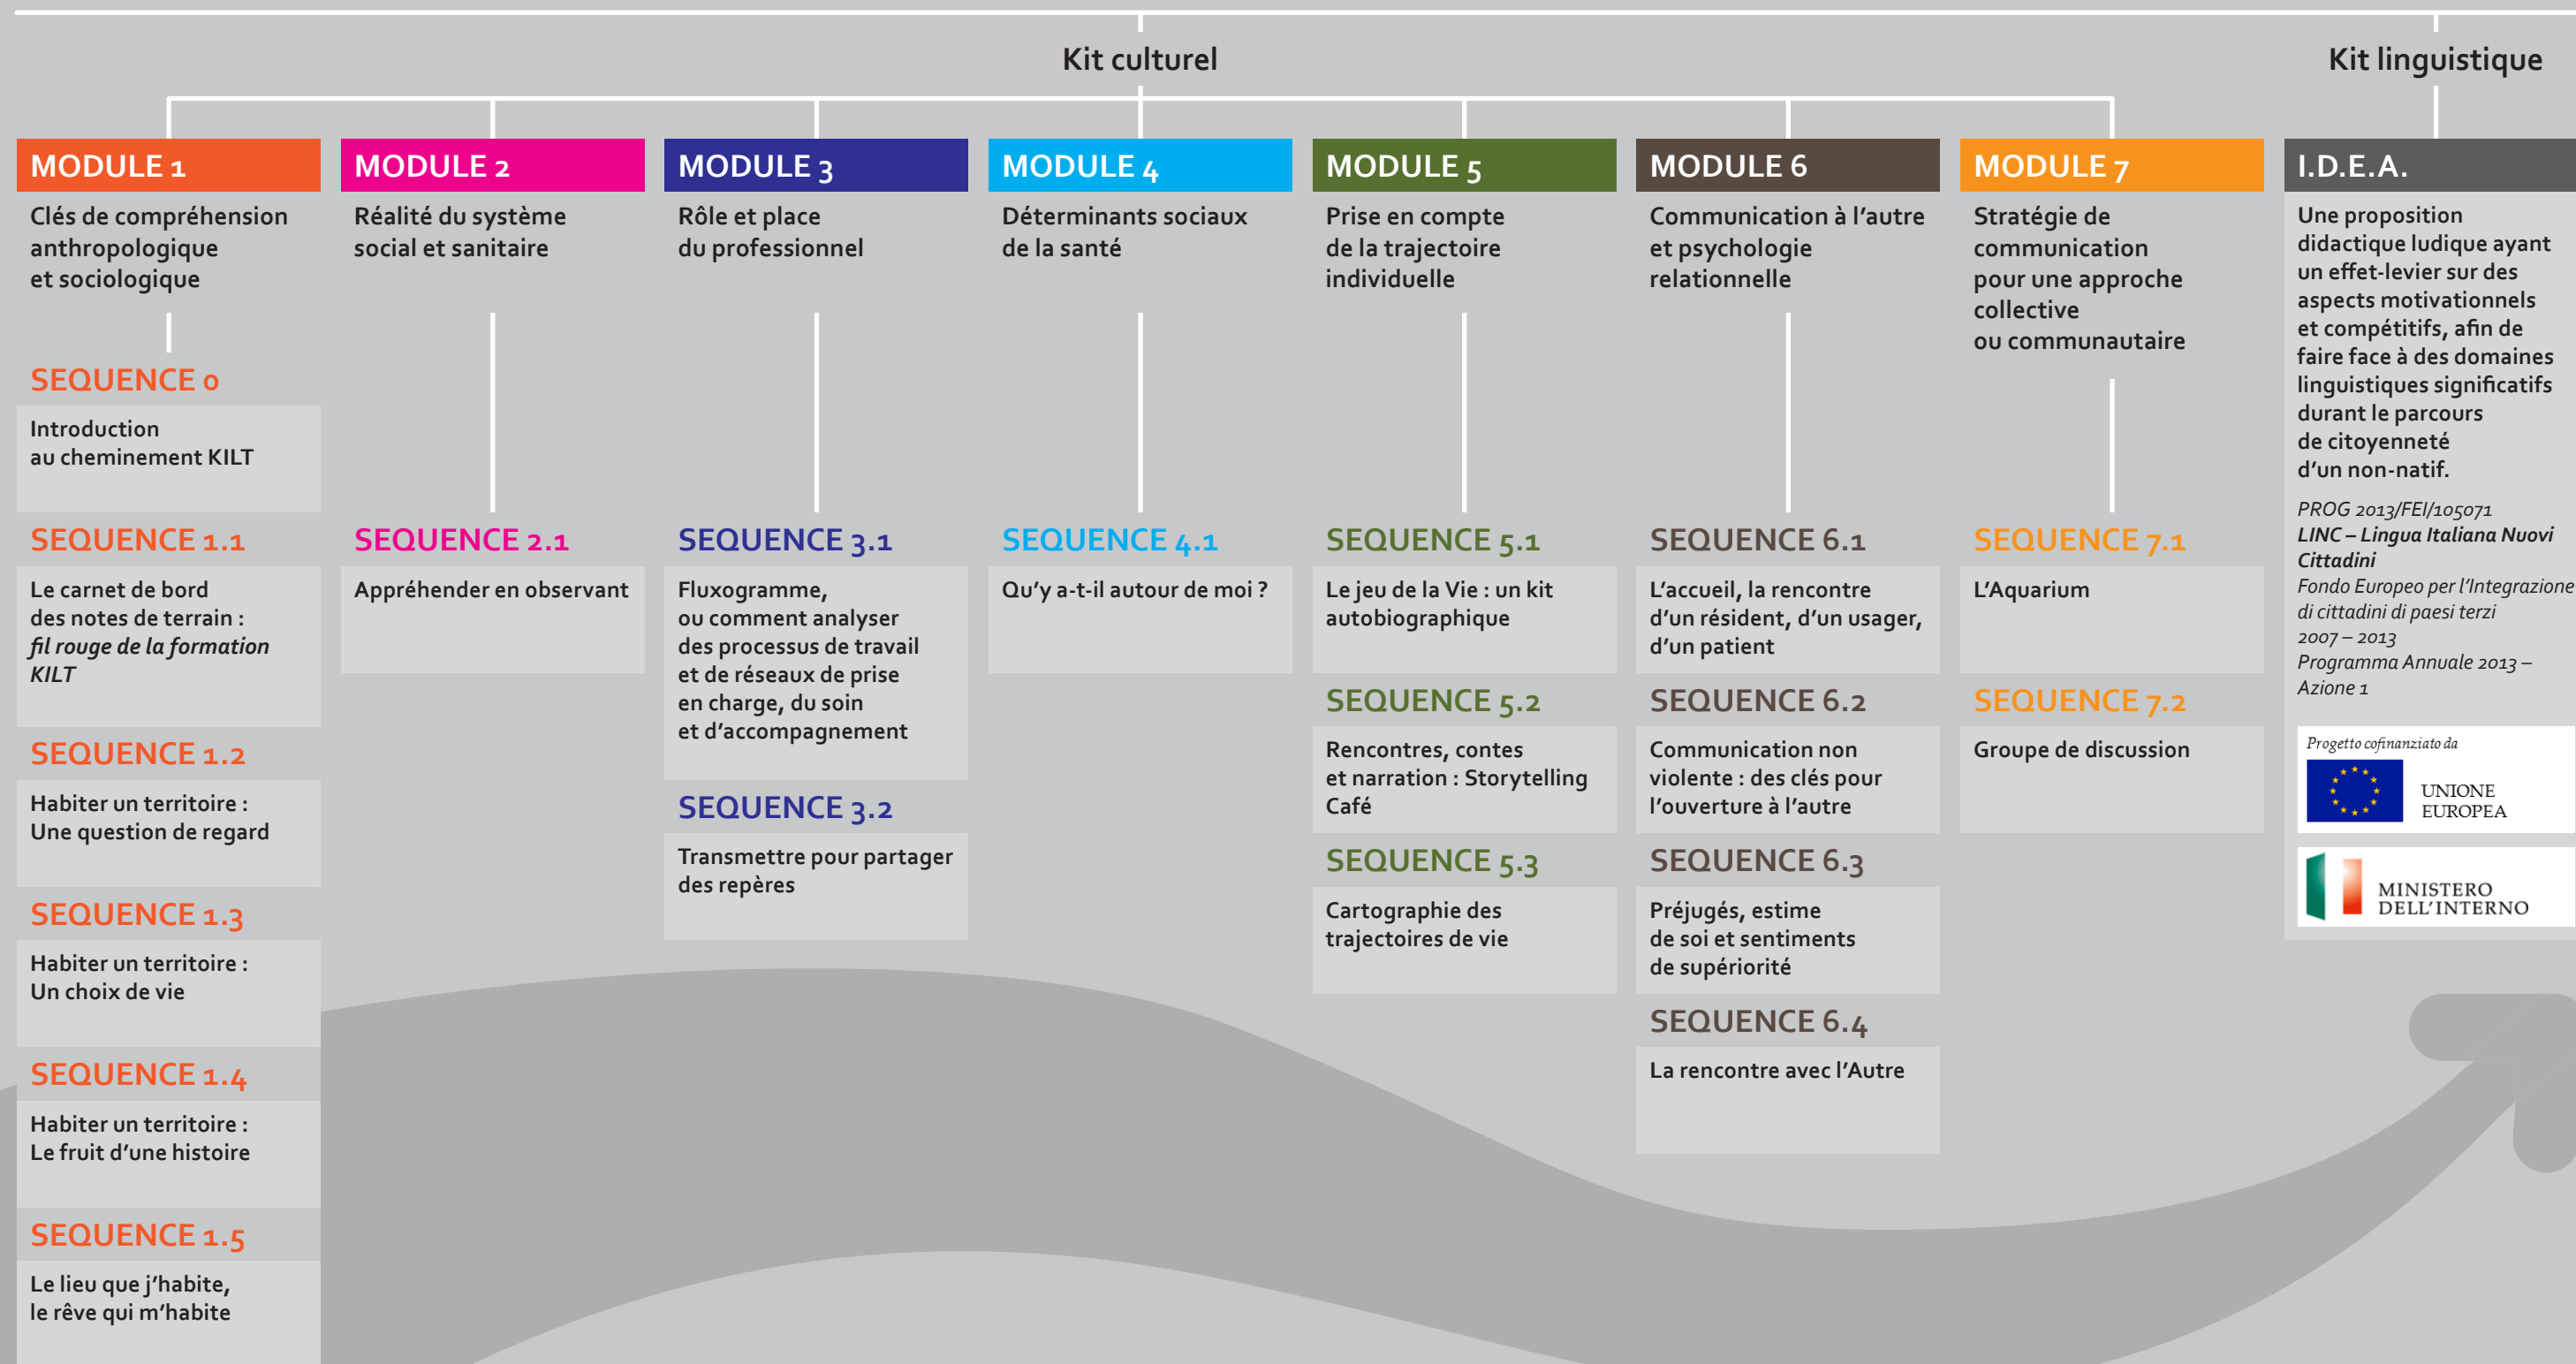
Kit culturel

Kit linguistique

MODULE 1
Clés de compréhension anthropologique et sociologique

SEQUENCE 0
Introduction au cheminement KILT

SEQUENCE 1.1
Le carnet de bord des notes de terrain : *fil rouge de la formation KILT*

SEQUENCE 1.2
Habiter un territoire : Une question de regard

SEQUENCE 1.3
Habiter un territoire : Un choix de vie

SEQUENCE 1.4
Habiter un territoire : Le fruit d'une histoire

SEQUENCE 1.5
Le lieu que j'habite, le rêve qui m'habite

MODULE 2
Réalité du système social et sanitaire

SEQUENCE 2.1
Appréhender en observant

MODULE 3
Rôle et place du professionnel

SEQUENCE 3.1
Fluxogramme, ou comment analyser des processus de travail et de réseaux de prise en charge, du soin et d'accompagnement

SEQUENCE 3.2
Transmettre pour partager des repères

MODULE 4
Déterminants sociaux de la santé

SEQUENCE 4.1
Qu'y a-t-il autour de moi ?

MODULE 5
Prise en compte de la trajectoire individuelle

SEQUENCE 5.1
Le jeu de la Vie : un kit autobiographique

SEQUENCE 5.2
Rencontres, contes et narration : Storytelling Café

SEQUENCE 5.3
Cartographie des trajectoires de vie

MODULE 6
Communication à l'autre et psychologie relationnelle

SEQUENCE 6.1
L'accueil, la rencontre d'un résident, d'un usager, d'un patient

SEQUENCE 6.2
Communication non violente : des clés pour l'ouverture à l'autre

SEQUENCE 6.3
Préjugés, estime de soi et sentiments de supériorité

SEQUENCE 6.4
La rencontre avec l'Autre

MODULE 7
Stratégie de communication pour une approche collective ou communautaire

SEQUENCE 7.1
L'Aquarium

SEQUENCE 7.2
Groupe de discussion

I.D.E.A.
Une proposition didactique ludique ayant un effet-levier sur des aspects motivationnels et compétitifs, afin de faire face à des domaines linguistiques significatifs durant le parcours de citoyenneté d'un non-natif.

*PROG 2013/FEI/105071*
***LINC – Lingua Italiana Nuovi Cittadini***
*Fondo Europeo per l'Integrazione di cittadini di paesi terzi 2007 – 2013*
*Programma Annuale 2013 – Azione 1*

*Progetto cofinanziato da*
UNIONE EUROPEA

MINISTERO DELL'INTERNO